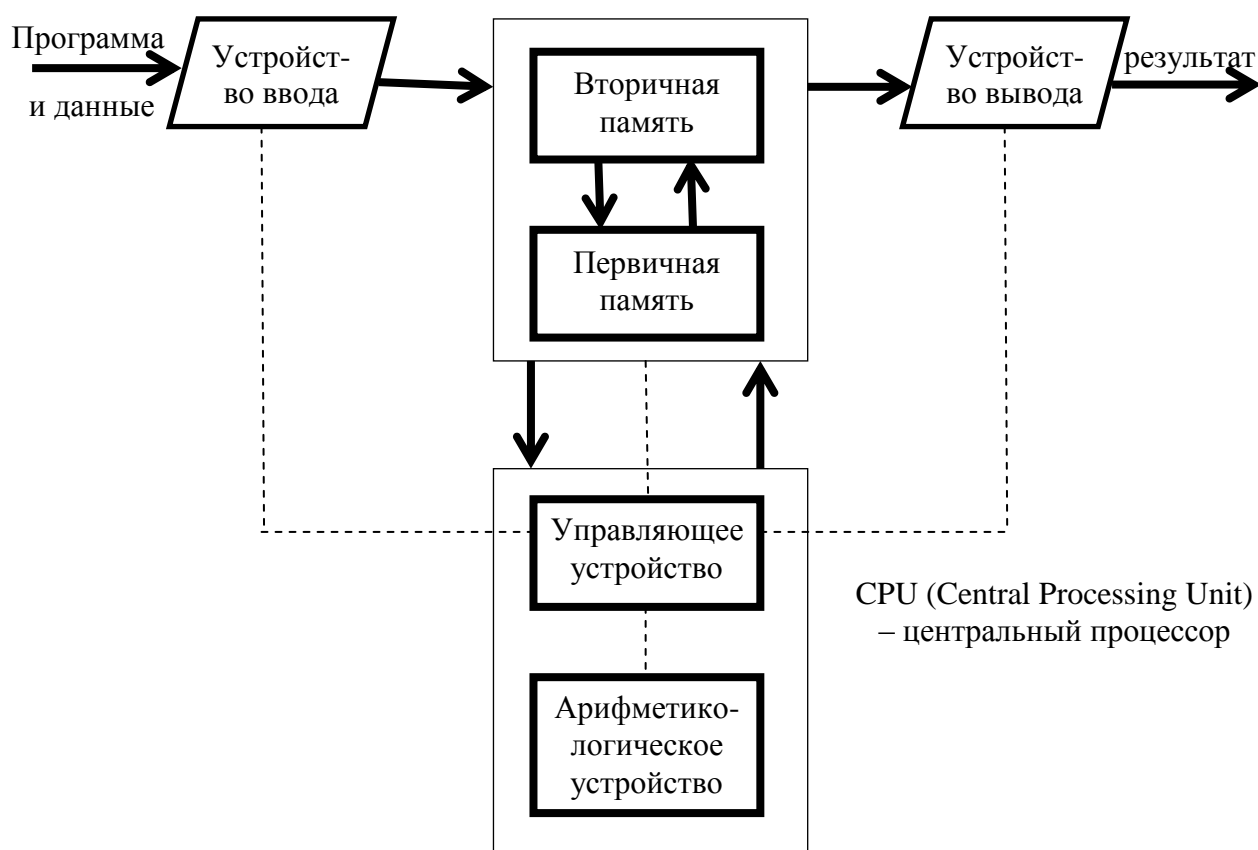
Программа и данные

Устройство ввода

Вторичная память

Первичная память

Устройство вывода

результат

Управляющее устройство

Арифметико-логическое устройство

CPU (Central Processing Unit) – центральный процессор